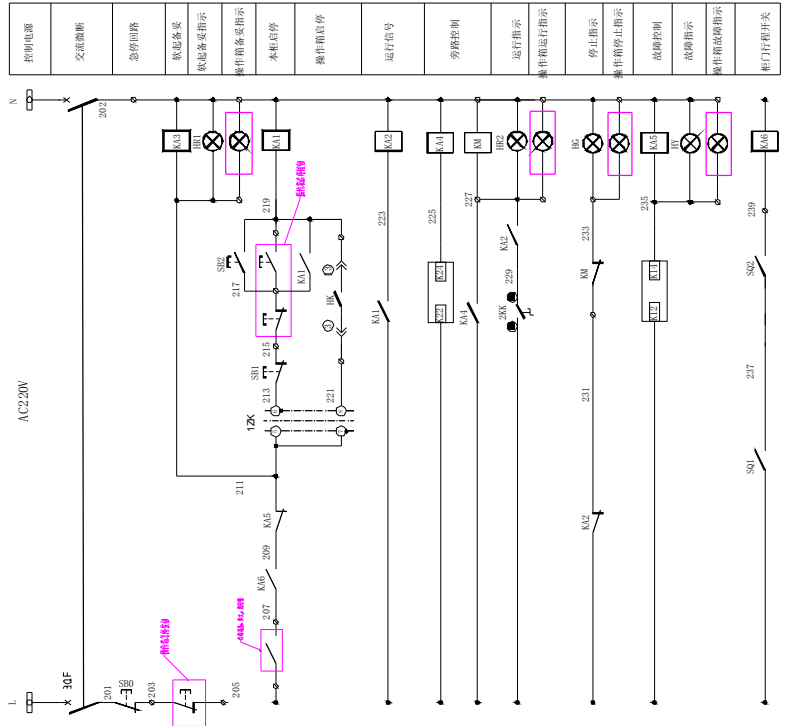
| 控制电源 | 交流微断 | 急停回路 | 软起备妥 | 软起备妥指示 | 操作箱备妥指示 | 本柜启停 | 操作箱启停 | 运行信号 | 旁路控制 | 运行指示 | 操作箱运行指示 | 停止指示 | 操作箱停止指示 | 故障指示 | 故障指示 | 操作箱故障指示 | 柜门行程开关 |
|---|---|---|---|---|---|---|---|---|---|---|---|---|---|---|---|---|---|

N

202

KA3 HR1 KA1 KA2 KA4 KM HR2 HG KA5 HY KA6

219 223 225 227 235 239

SB2 217 KA1 HK KA1 KA4 KA2 229 2KK KM 233 KT1 KT2 SQ2

215 SB1 213 221 231 237 SQ1

1ZK

AC220V

211 KA5 209 KA6 207 KA2

L 1QF 201 SB0 203 205